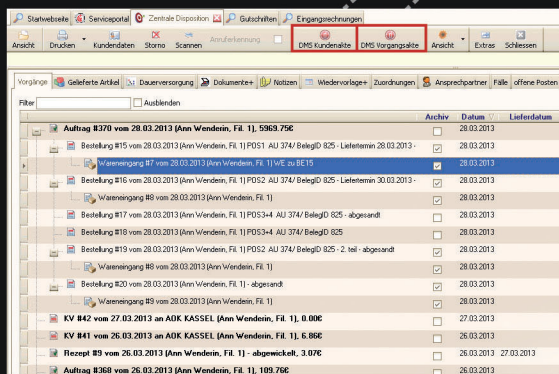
Startwebseite | Serviceportal | Zentrale Disposition | Gutschriften | Eingangsrechnungen

Ansicht | Drucken | Kundendaten | Storno | Scannen | Anrufererkennung | DMS Kundenakte | DMS Vorgangsakte | Ansicht | Extras | Schliessen

Vorgänge | Gelieferte Artikel | Dauerversorgung | Dokumente+ | Notizen | Wiedervorlage+ | Zuordnungen | Ansprechpartner | Fälle | offene Posten

Filter | Ausblenden

| | Archiv | Datum | Lieferdatum |
|---|---|---|---|
| Auftrag #370 vom 28.03.2013 (Ann Wenderin, Fil. 1), 5969.75€ | | 28.03.2013 | |
| Bestellung #15 vom 28.03.2013 (Ann Wenderin, Fil. 1) POS1 AU 374/ BelegID 825 - Liefertermin 28.03.2013 - | ✓ | 28.03.2013 | |
| Wareneingang #7 vom 28.03.2013 (Ann Wenderin, Fil. 1) WE zu BE15 | ✓ | 28.03.2013 | |
| Bestellung #16 vom 28.03.2013 (Ann Wenderin, Fil. 1) POS2 AU 374/ BelegID 825 - Liefertermin 30.03.2013 - | ✓ | 28.03.2013 | |
| Wareneingang #8 vom 28.03.2013 (Ann Wenderin, Fil. 1) | ✓ | 28.03.2013 | |
| Bestellung #17 vom 28.03.2013 (Ann Wenderin, Fil. 1) POS3+4 AU 374/ BelegID 825 - abgesandt | ✓ | 28.03.2013 | |
| Bestellung #18 vom 28.03.2013 (Ann Wenderin, Fil. 1) POS3+4 AU 374/ BelegID 825 | ✓ | 28.03.2013 | |
| Bestellung #19 vom 28.03.2013 (Ann Wenderin, Fil. 1) POS2 AU 374/ BelegID 825 - 2. teil - abgesandt | ✓ | 28.03.2013 | |
| Wareneingang #8 vom 28.03.2013 (Ann Wenderin, Fil. 1) | ✓ | 28.03.2013 | |
| Bestellung #20 vom 28.03.2013 (Ann Wenderin, Fil. 1) - abgesandt | ✓ | 28.03.2013 | |
| Wareneingang #9 vom 28.03.2013 (Ann Wenderin, Fil. 1) | ✓ | 28.03.2013 | |
| KV #42 vom 27.03.2013 an AOK KASSEL (Ann Wenderin, Fil. 1), 0.00€ | | 27.03.2013 | |
| KV #41 vom 26.03.2013 an AOK KASSEL (Ann Wenderin, Fil. 1), 6.86€ | | 26.03.2013 | |
| Rezept #9 vom 26.03.2013 (Ann Wenderin, Fil. 1) - abgewickelt, 3.07€ | | 26.03.2013 | 27.03.2013 |
| Auftrag #368 vom 26.03.2013 (Ann Wenderin, Fil. 1), 109.76€ | | 26.03.2013 | |